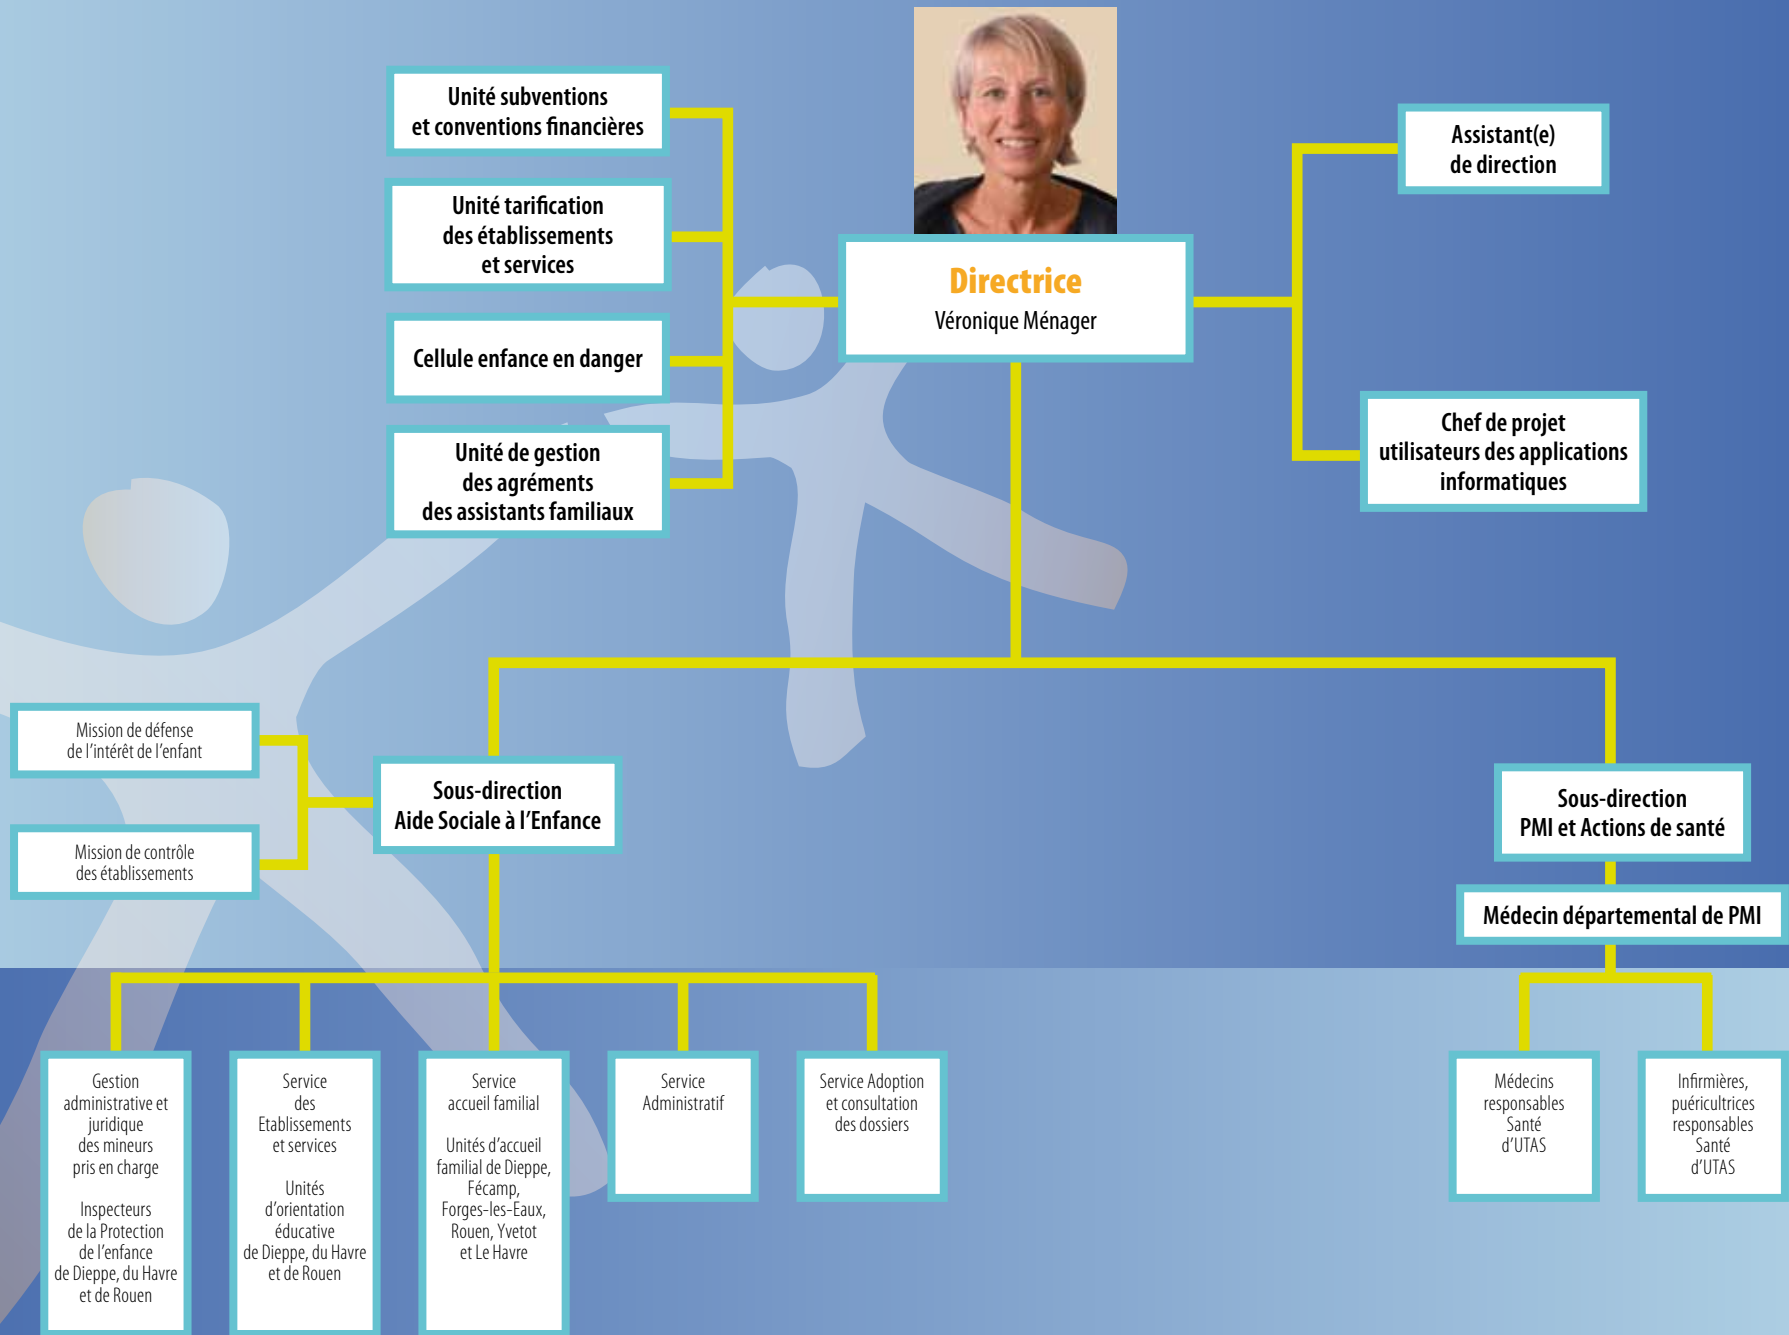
Unité subventions et conventions financières

Unité tarification des établissements et services

Cellule enfance en danger

Unité de gestion des agréments des assistants familiaux

Directrice
Véronique Ménager

Assistant(e) de direction

Chef de projet utilisateurs des applications informatiques

Mission de défense de l'intérêt de l'enfant

Mission de contrôle des établissements

Sous-direction Aide Sociale à l'Enfance

Sous-direction PMI et Actions de santé

Médecin départemental de PMI

Gestion administrative et juridique des mineurs pris en charge

Inspecteurs de la Protection de l'enfance de Dieppe, du Havre et de Rouen

Service des Etablissements et services

Unités d'orientation éducative de Dieppe, du Havre et de Rouen

Service accueil familial

Unités d'accueil familial de Dieppe, Fécamp, Forges-les-Eaux, Rouen, Yvetot et Le Havre

Service Administratif

Service Adoption et consultation des dossiers

Médecins responsables Santé d'UTAS

Infirmières, puéricultrices responsables Santé d'UTAS